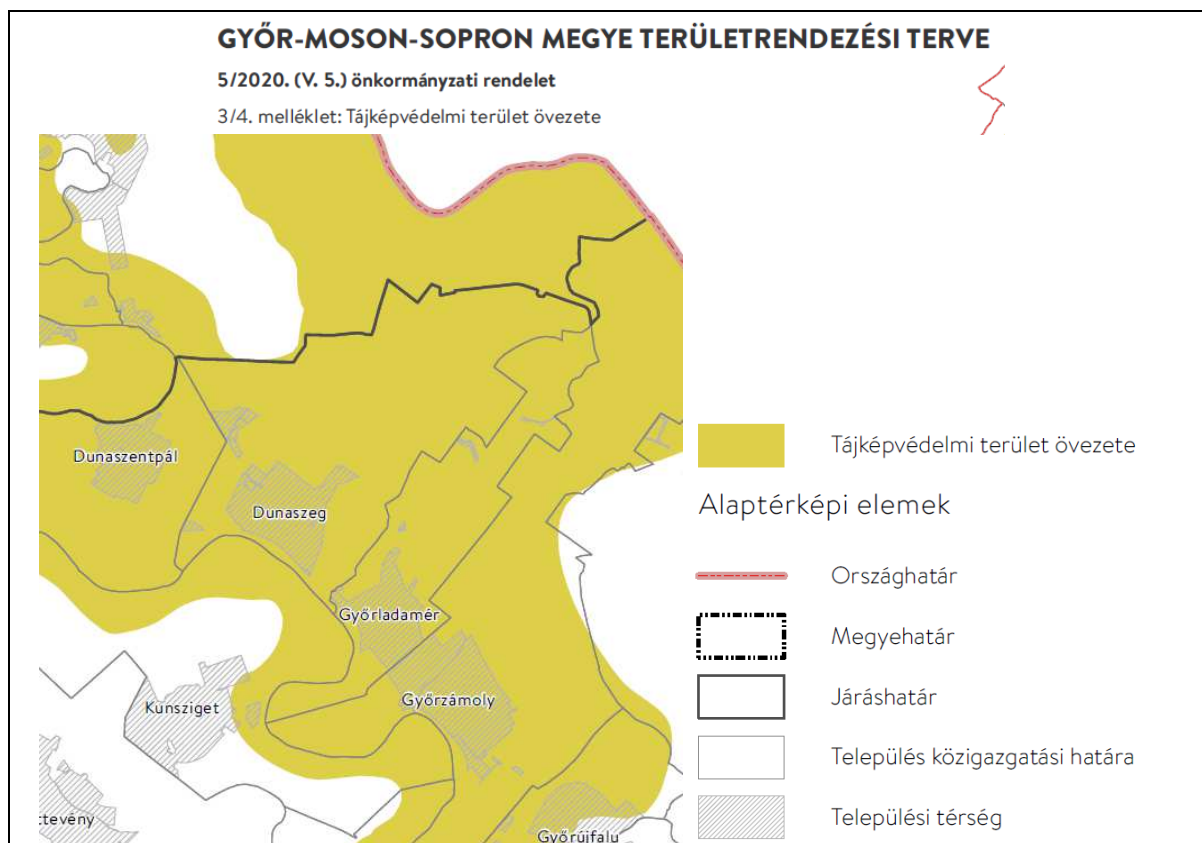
GYŐR-MOSON-SOPRON MEGYE TERÜLETRENDEZÉSI TERVE

5/2020. (V. 5.) önkormányzati rendelet

3/4. melléklet: Tájképvédelmi terület övezete

Dunaszentpál

Dunaszeg

Győrladamér

Kunsziget

Győrzámoly

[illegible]tevény

Győrújfalu

Tájképvédelmi terület övezete

Alaptérképi elemek

Országhatár

Megyehatár

Járáshatár

Település közigazgatási határa

Települési térség